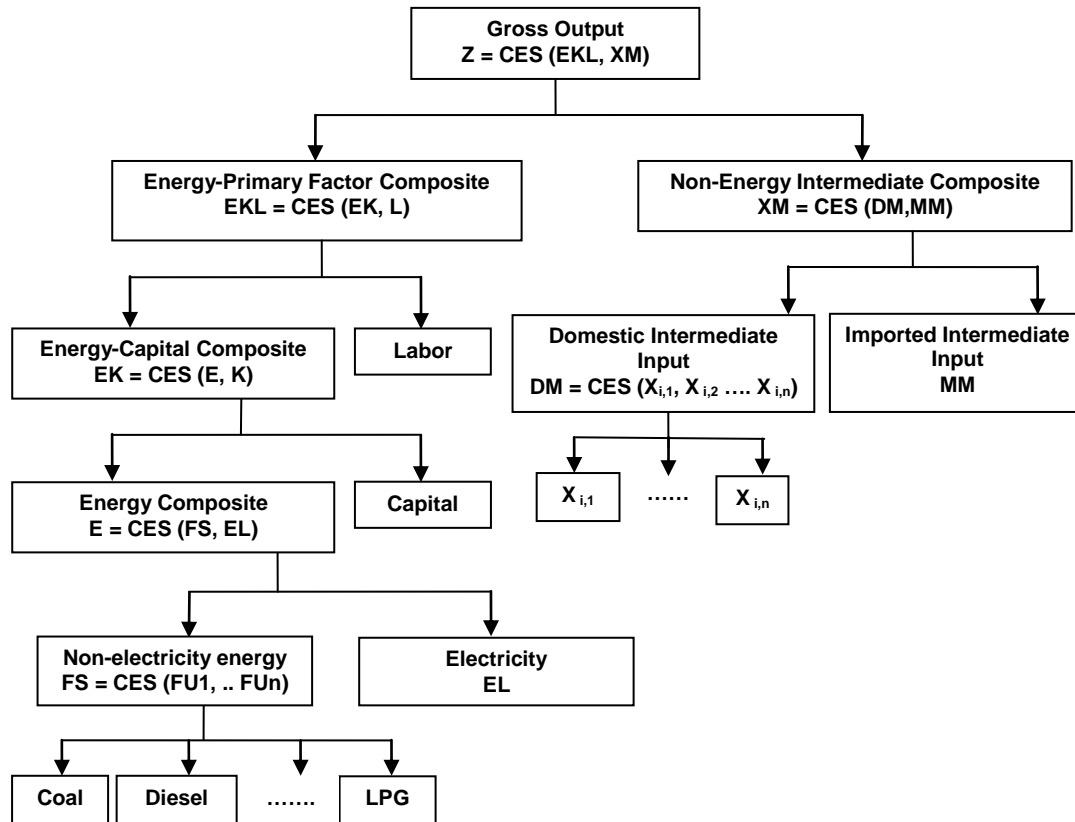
Gross Output
Z = CES (EKL, XM)

Energy-Primary Factor Composite
EKL = CES (EK, L)

Non-Energy Intermediate Composite
XM = CES (DM,MM)

Energy-Capital Composite
EK = CES (E, K)

Labor

Domestic Intermediate Input
DM = CES ($X_{i,1}$, $X_{i,2}$ …. $X_{i,n}$)

Imported Intermediate Input
MM

$X_{i,1}$

……

$X_{i,n}$

Energy Composite
E = CES (FS, EL)

Capital

Non-electricity energy
FS = CES (FU1, .. FUn)

Electricity
EL

Coal

Diesel

…….

LPG